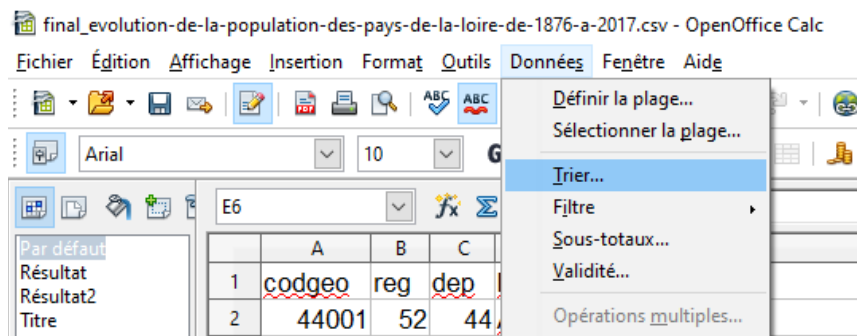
final_evolution-de-la-population-des-pays-de-la-loire-de-1876-a-2017.csv - OpenOffice Calc

Fichier Édition Affichage Insertion Format Outils Données Fenêtre Aide

Arial 10

E6

Par défaut
Résultat
Résultat2
Titre

| | A | B | C |
|---|---|---|---|
| 1 | codgeo | reg | dep |
| 2 | 44001 | 52 | 44 |

Définir la plage...
Sélectionner la plage...
Trier...
Filtre
Sous-totaux...
Validité...
Opérations multiples...